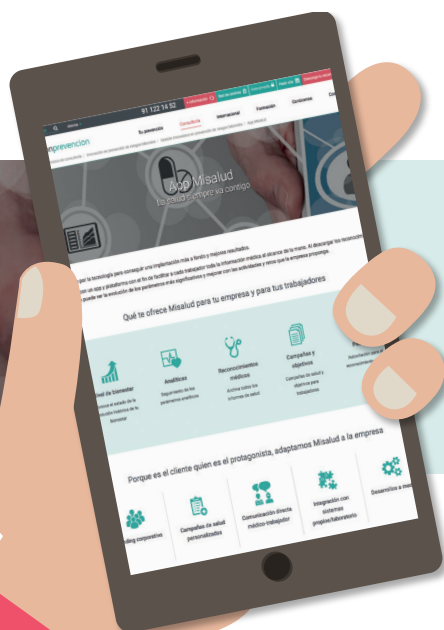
91 122 14 52

nprevencion

Tu prevención

Consultoría

Internacional

Formación

Contáctanos

App Misalud

Tu salud siempre va contigo

Qué te ofrece Misalud para tu empresa y para tus trabajadores

Analíticas

Reconocimientos médicos

Campañas y objetivos

Porque es el cliente quien es el protagonista, adaptamos Misalud a la empresa

Campañas de salud personalizadas

Comunicación directa médico-trabajador

Integración con sistemas propios/laboratorio

Desarrollos a medida